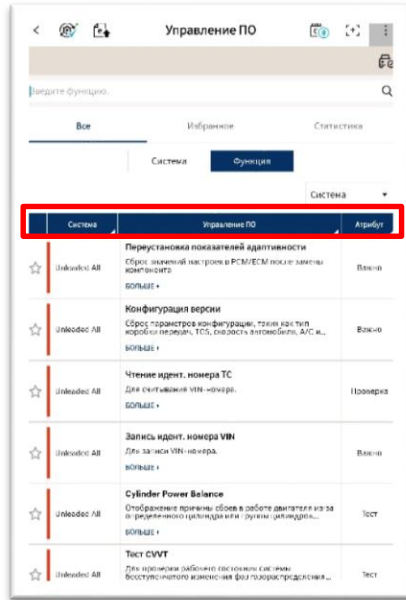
Управление ПО

Введите функцию..

Все | Избранное | Статистика

Система | Функция

Система

| | Система | Управление ПО | Атрибут |
|---|---|---|---|
| ☆ | Unleaded All | **Переустановка показателей адаптивности** Сброс значений настроек в PCM/ECM после замены компонента БОЛЬШЕ › | Важно |
| ☆ | Unleaded All | **Конфигурация версии** Сброс параметров конфигурации, таких как тип коробки передач, TCS, скорость автомобиля, A/C и... БОЛЬШЕ › | Важно |
| ☆ | Unleaded All | **Чтение идент. номера ТС** Для считывания VIN-номера. БОЛЬШЕ › | Проверка |
| ☆ | Unleaded All | **Запись идент. номера VIN** Для записи VIN-номера. БОЛЬШЕ › | Важно |
| ☆ | Unleaded All | **Cylinder Power Balance** Отображение причины сбоев в работе двигателя из-за определенного цилиндра или группы цилиндров... БОЛЬШЕ › | Тест |
| ☆ | Unleaded All | **Тест CVVT** Для проверки рабочего состояния системы бесступенчатого изменения фаз газораспределения... | Тест |